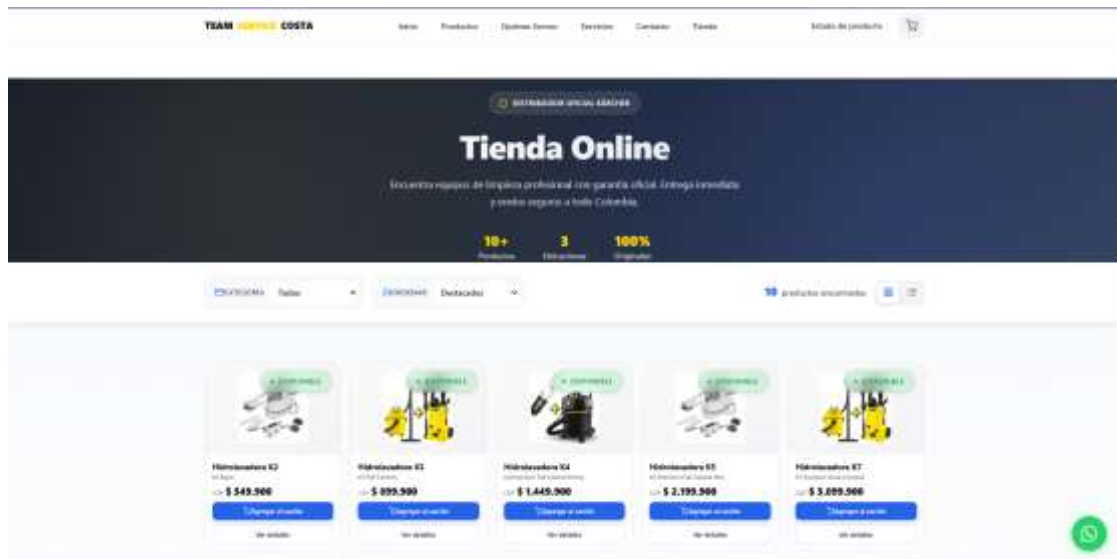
TEAM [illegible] COSTA

Inicio Productos Quiénes Somos Servicios Contacto Tienda

Estado de producto

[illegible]

Tienda Online

Encuentra equipos de limpieza profesional con garantía oficial. Entrega inmediata y envíos seguros a todo Colombia.

10+ Productos

3 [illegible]

100% Originales

CATEGORÍA Todas

ORDENAR Destacados

10 productos encontrados

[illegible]

Hidrolavadora K2
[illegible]
$ 549.900
Agregar al carrito
Ver detalles

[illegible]

Hidrolavadora K3
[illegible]
$ 899.900
Agregar al carrito
Ver detalles

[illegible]

Hidrolavadora K4
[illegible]
$ 1.449.900
Agregar al carrito
Ver detalles

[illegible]

Hidrolavadora K5
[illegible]
$ 2.199.900
Agregar al carrito
Ver detalles

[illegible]

Hidrolavadora K7
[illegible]
$ 3.099.900
Agregar al carrito
Ver detalles